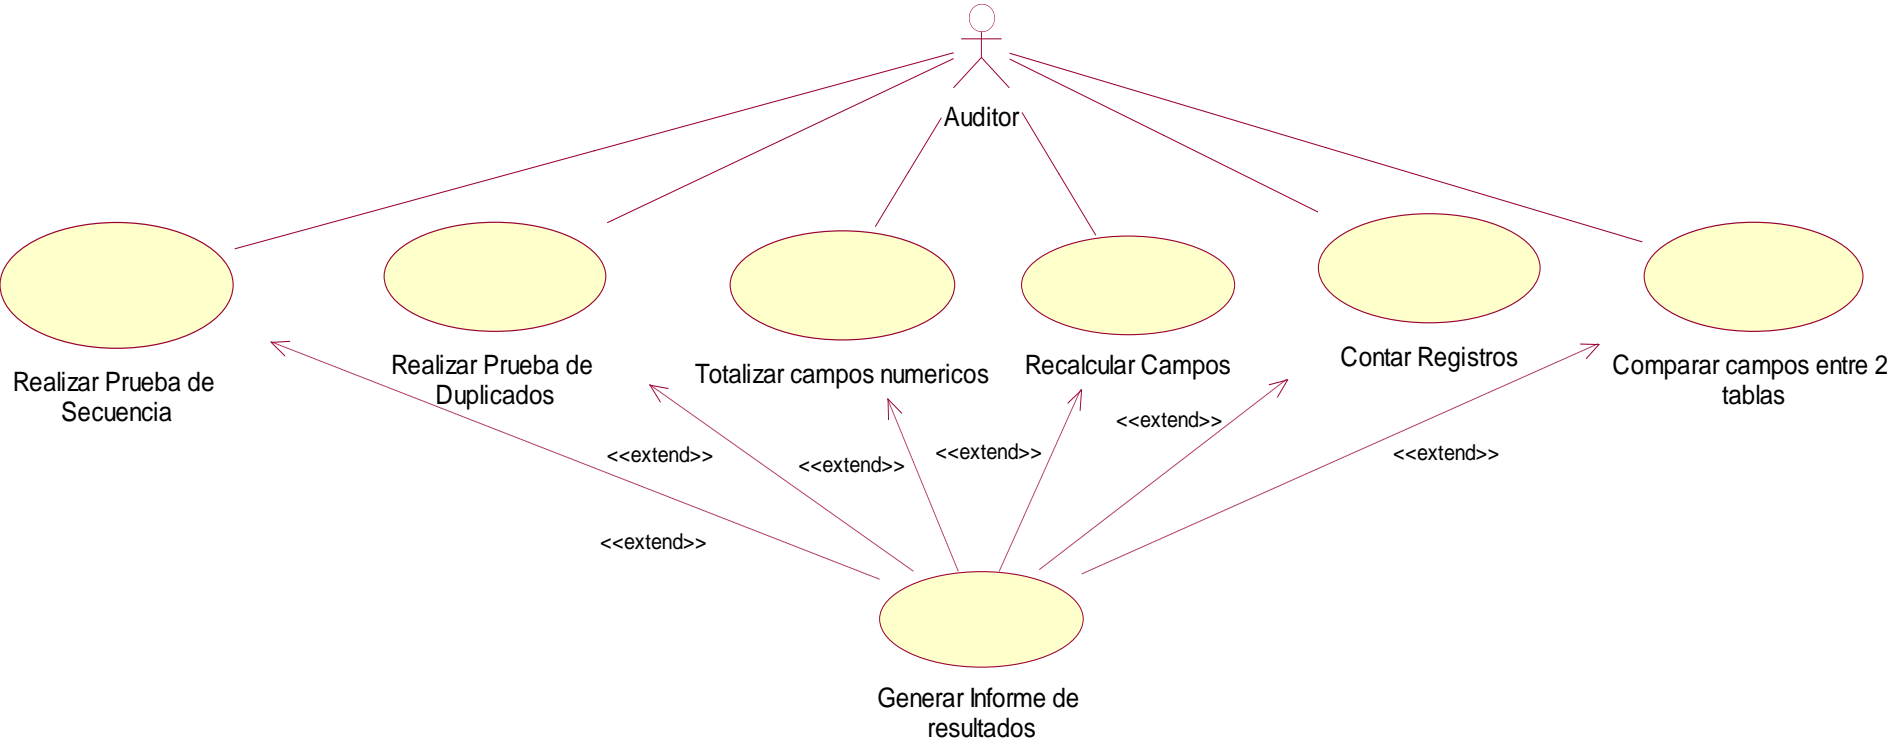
Auditor

Realizar Prueba de Secuencia

Realizar Prueba de Duplicados

Totalizar campos numericos

Recalcular Campos

Contar Registros

Comparar campos entre 2 tablas

<<extend>>

<<extend>>

<<extend>>

<<extend>>

<<extend>>

<<extend>>

Generar Informe de resultados